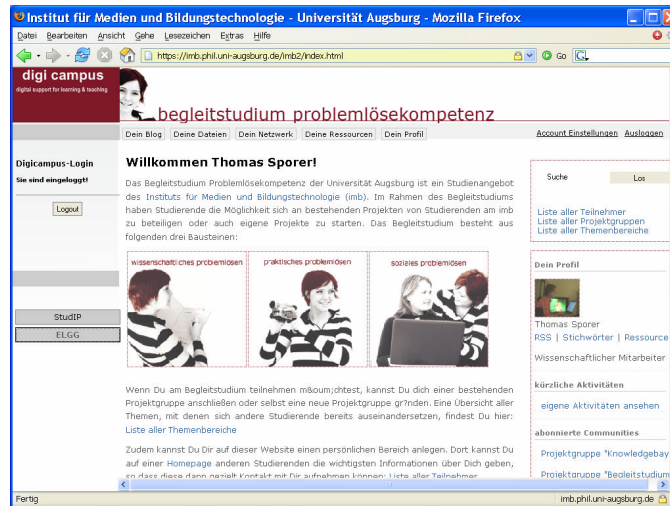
Institut für Medien und Bildungstechnologie - Universität Augsburg - Mozilla Firefox

Datei Bearbeiten Ansicht Gehe Lesezeichen Extras Hilfe

https://imb.phil.uni-augsburg.de/imb2/index.html

Go

digi campus
digital support for learning & teaching

begleitstudium problemlösekompetenz

Dein Blog | Deine Dateien | Dein Netzwerk | Deine Ressourcen | Dein Profil

Account Einstellungen | Ausloggen

Digicampus-Login
Sie sind eingeloggt!

Logout

StudIP
ELGG

Willkommen Thomas Sporer!

Das Begleitstudium Problemlösekompetenz der Universität Augsburg ist ein Studienangebot des Instituts für Medien und Bildungstechnologie (imb). Im Rahmen des Begleitstudiums haben Studierende die Möglichkeit sich an bestehenden Projekten von Studierenden am imb zu beteiligen oder auch eigene Projekte zu starten. Das Begleitstudium besteht aus folgenden drei Bausteinen:

wissenschaftliches problemlösen
praktisches problemlösen
soziales problemlösen

Wenn Du am Begleitstudium teilnehmen m&ouml;chtest, kannst Du dich einer bestehenden Projektgruppe anschließen oder selbst eine neue Projektgruppe gr?nden. Eine Übersicht aller Themen, mit denen sich andere Studierende bereits auseinandersetzen, findest Du hier: Liste aller Themenbereiche

Zudem kannst Du Dir auf dieser Website einen persönlichen Bereich anlegen. Dort kannst Du auf einer Homepage anderen Studierenden die wichtigsten Informationen über Dich geben, so dass diese dann gezielt Kontakt mit Dir aufnehmen können: Liste aller Teilnehmer

Suche
Los

Liste aller Teilnehmer
Liste aller Projektgruppen
Liste aller Themenbereiche

Dein Profil

Thomas Sporer
RSS | Stichwörter | Ressource
Wissenschaftlicher Mitarbeiter

kürzliche Aktivitäten

eigene Aktivitäten ansehen

abonnierte Communities

Projektgruppe "Knowledgebay
Projektgruppe "Begleitstudium

Fertig
imb.phil.uni-augsburg.de